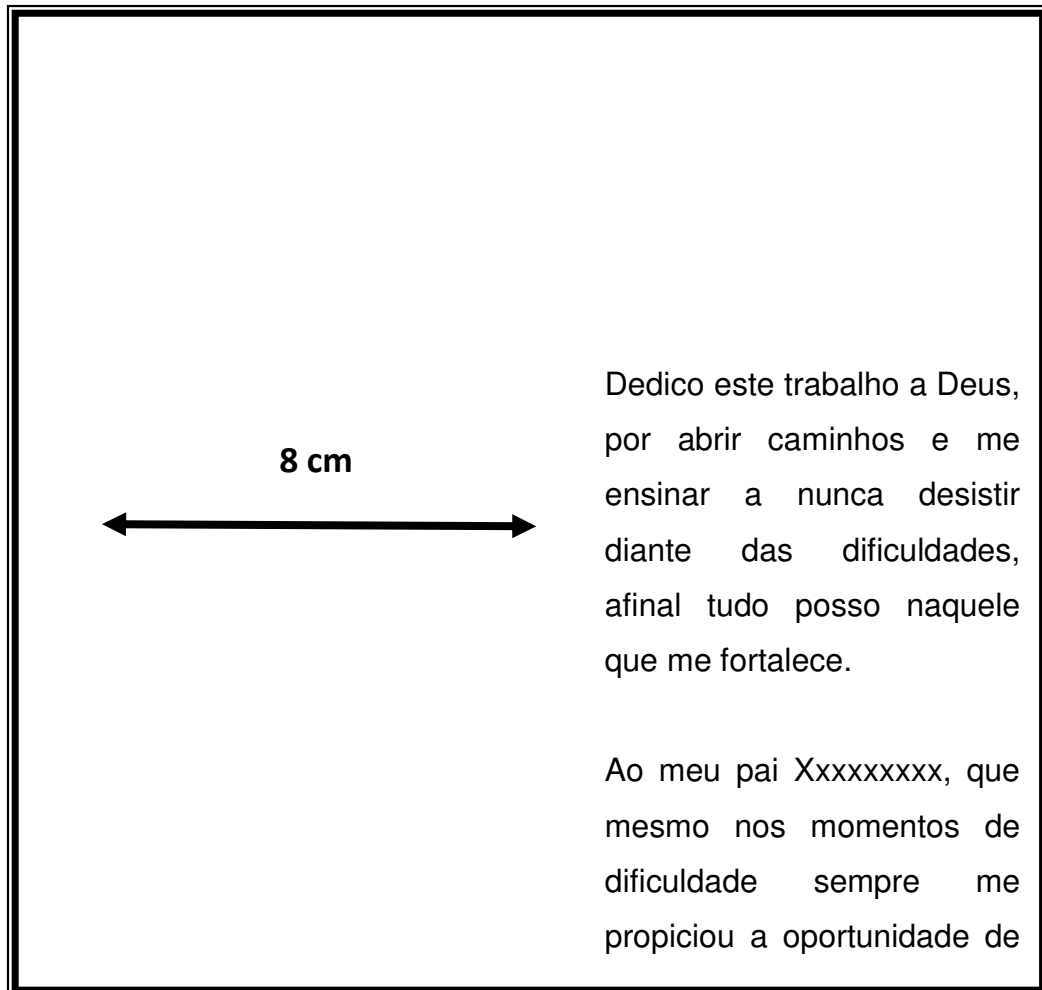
8 cm

Dedico este trabalho a Deus, por abrir caminhos e me ensinar a nunca desistir diante das dificuldades, afinal tudo posso naquele que me fortalece.

Ao meu pai Xxxxxxxxx, que mesmo nos momentos de dificuldade sempre me propiciou a oportunidade de